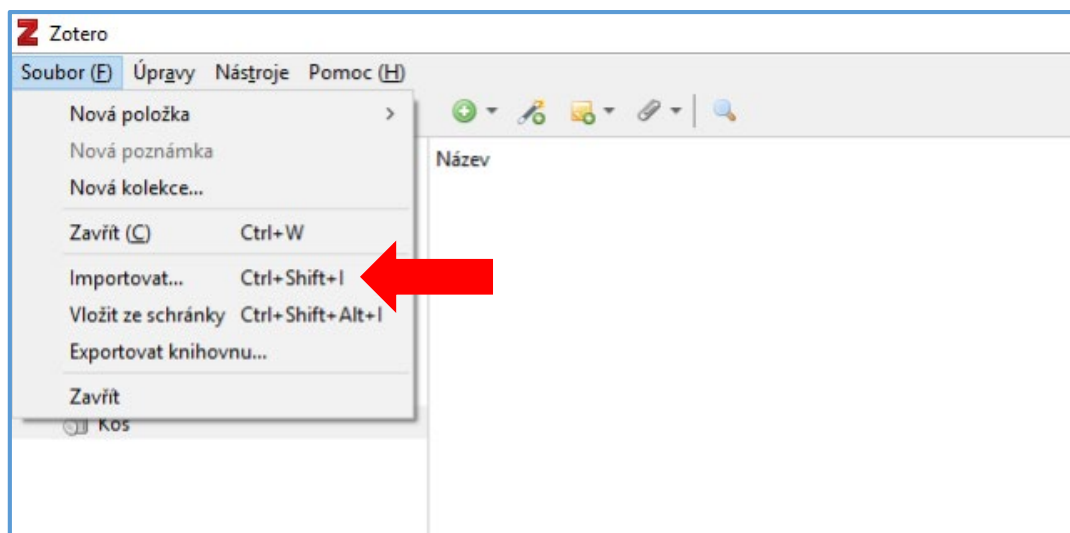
Zotero

Soubor (F) Úpravy Nástroje Pomoc (H)

Nová položka >
Nová poznámka
Nová kolekce...
Zavřít (C) Ctrl+W
Importovat... Ctrl+Shift+I
Vložit ze schránky Ctrl+Shift+Alt+I
Exportovat knihovnu...
Zavřít

Koš

Název